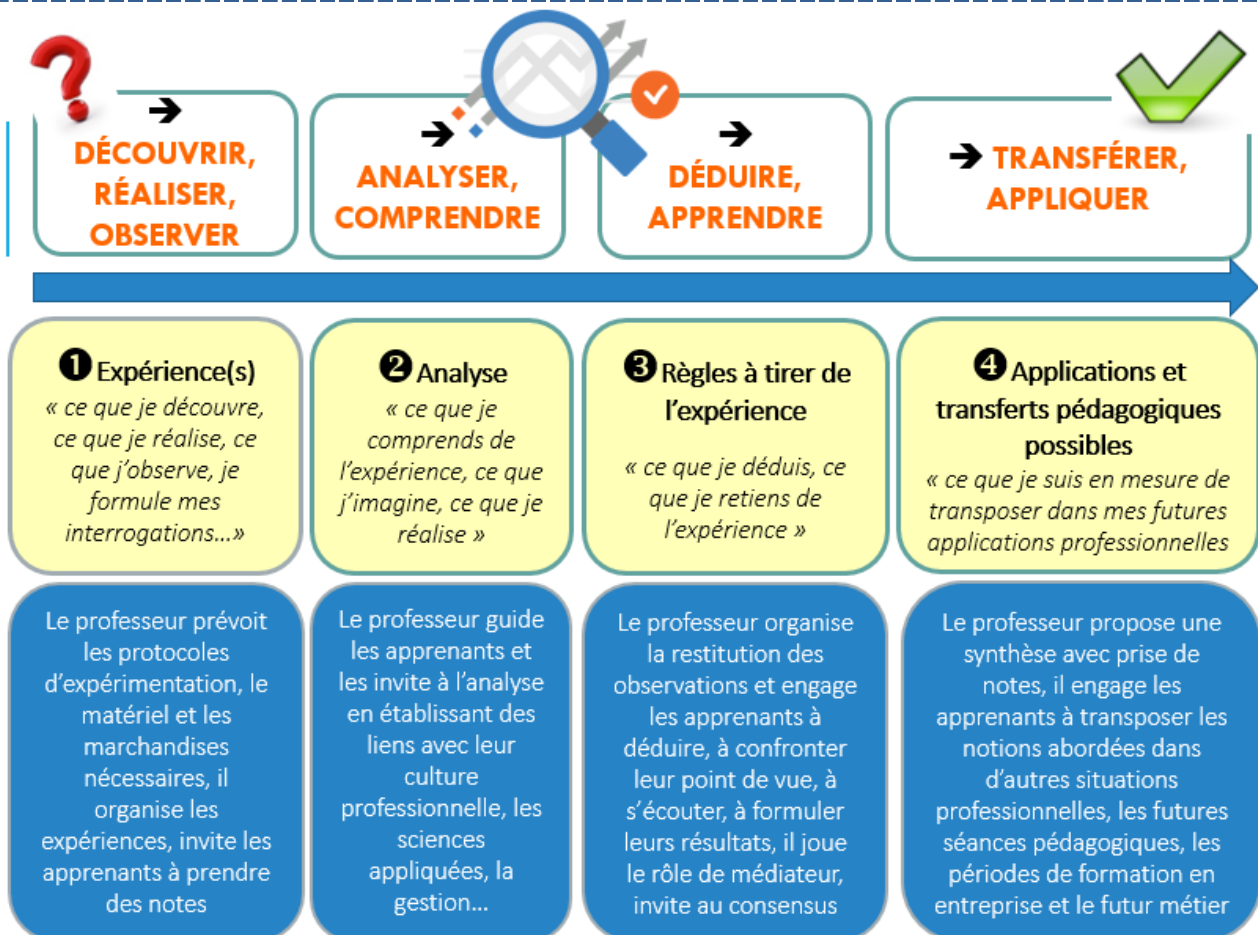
➔ DÉCOUVRIR, RÉALISER, OBSERVER

➔ ANALYSER, COMPRENDRE

➔ DÉDUIRE, APPRENDRE

➔ TRANSFÉRER, APPLIQUER

❶ Expérience(s)
« ce que je découvre, ce que je réalise, ce que j'observe, je formule mes interrogations…»

❷ Analyse
« ce que je comprends de l'expérience, ce que j'imagine, ce que je réalise »

❸ Règles à tirer de l'expérience
« ce que je déduis, ce que je retiens de l'expérience »

❹ Applications et transferts pédagogiques possibles
« ce que je suis en mesure de transposer dans mes futures applications professionnelles

Le professeur prévoit les protocoles d'expérimentation, le matériel et les marchandises nécessaires, il organise les expériences, invite les apprenants à prendre des notes

Le professeur guide les apprenants et les invite à l'analyse en établissant des liens avec leur culture professionnelle, les sciences appliquées, la gestion…

Le professeur organise la restitution des observations et engage les apprenants à déduire, à confronter leur point de vue, à s'écouter, à formuler leurs résultats, il joue le rôle de médiateur, invite au consensus

Le professeur propose une synthèse avec prise de notes, il engage les apprenants à transposer les notions abordées dans d'autres situations professionnelles, les futures séances pédagogiques, les périodes de formation en entreprise et le futur métier